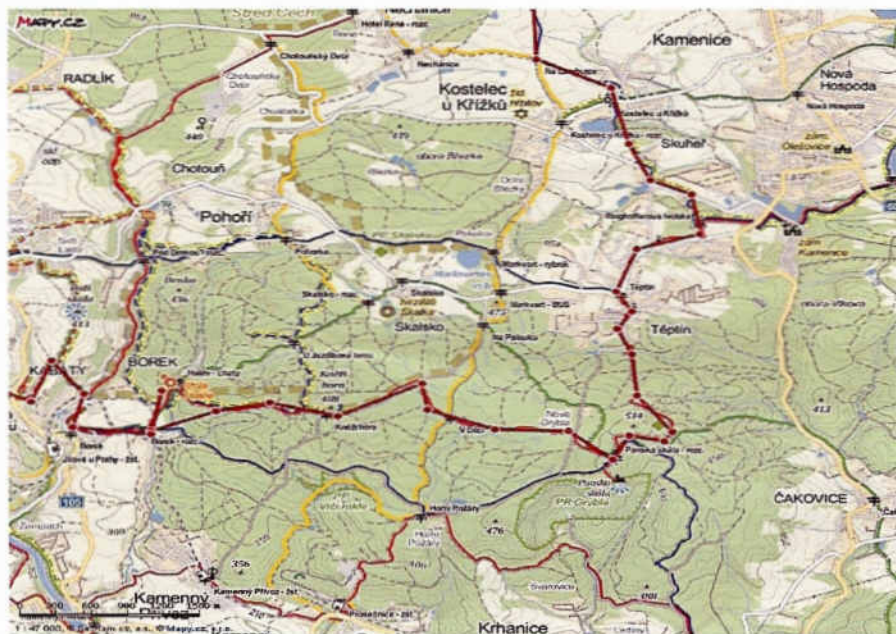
Mapy.cz

Kamenice

Nová Hospoda

RADLÍK

Kostelec u Křížků

Skuheř

Chotouň

Pohoří

Skalsko

Těptín

BOREK

Kamenný Přívoz

Krhanice

ČAKOVICE

Skalsko

Horní Požáry

Nová Oryšla

PR Oryšla

476

413

356

534

105

Hostěradice

Borek

Kamenný Přívoz - žel.

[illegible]